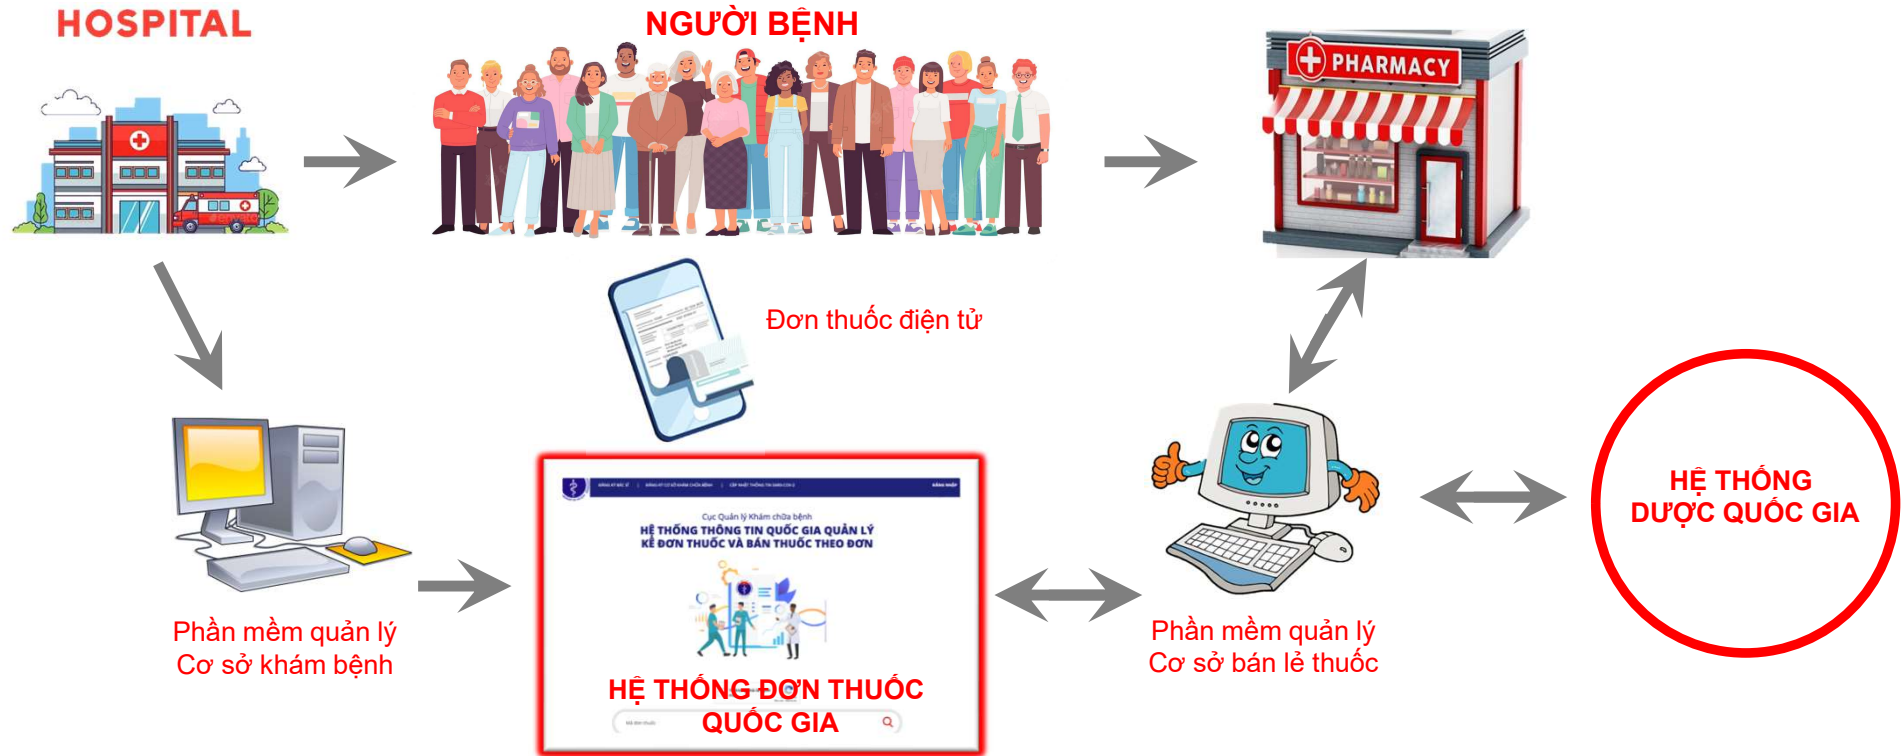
HOSPITAL

NGƯỜI BỆNH

PHARMACY

Đơn thuốc điện tử

Cục Quản lý Khám chữa bệnh
HỆ THỐNG THÔNG TIN QUỐC GIA QUẢN LÝ KÊ ĐƠN THUỐC VÀ BÁN THUỐC THEO ĐƠN

HỆ THỐNG ĐƠN THUỐC QUỐC GIA

Phần mềm quản lý Cơ sở khám bệnh

Phần mềm quản lý Cơ sở bán lẻ thuốc

HỆ THỐNG DƯỢC QUỐC GIA